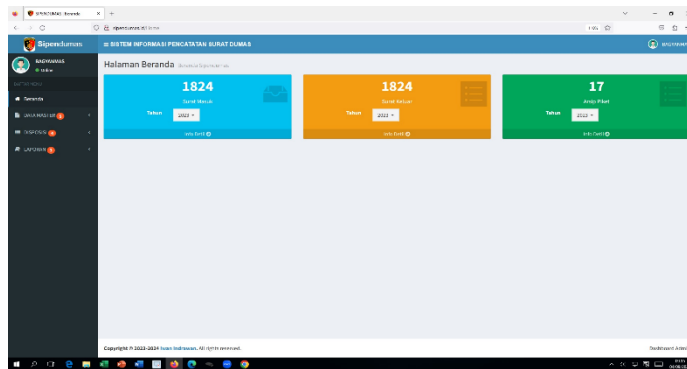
SIPENDUMAS | Beranda

Sipendumas

≡ SISTEM INFORMASI PENCATATAN SURAT DUMAS

BAGWASMAS

BAGWASMAS
● Online

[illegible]

Beranda

DATA MASUK

DISPOSISI

LAPORAN

Halaman Beranda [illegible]

1824
Surat Masuk
Tahun 2023

Info Detil

1824
Surat Keluar
Tahun 2023

Info Detil

17
Anak Pihak
Tahun 2023

Info Detil

Copyright © 2023-2024 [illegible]. All rights reserved.

Dashboard Admin